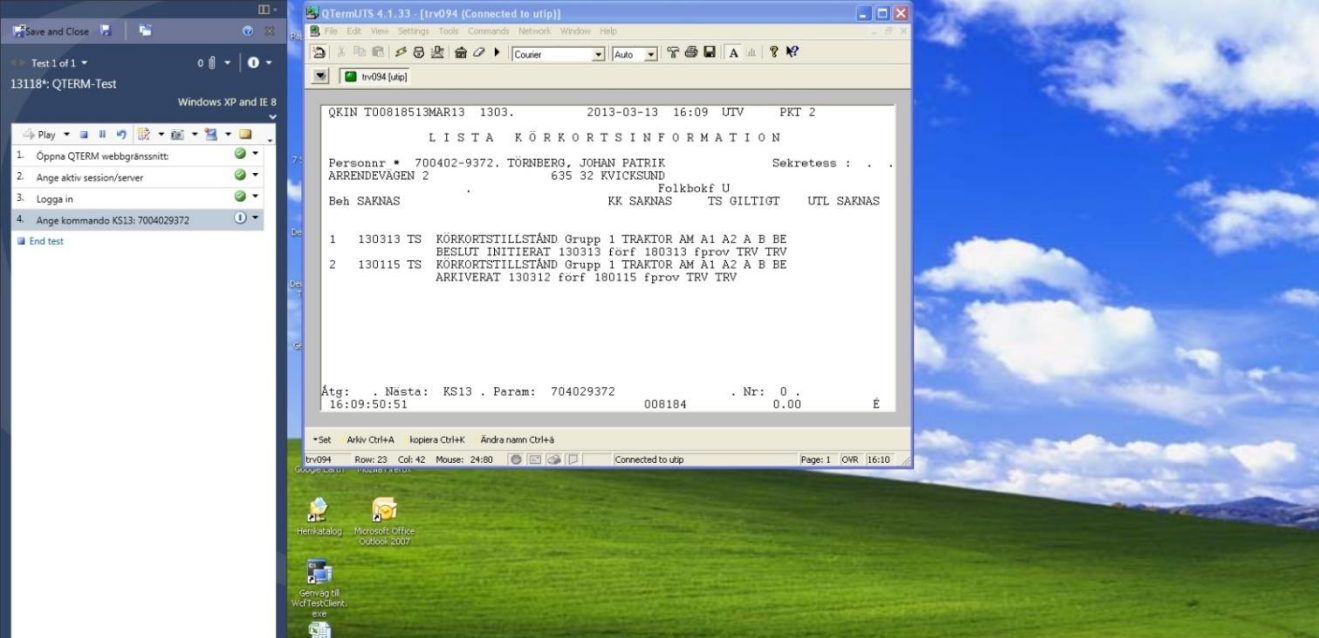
Save and Close

Test 1 of 1
13118*: QTERM-Test
Windows XP and IE 8

Play

1. Öppna QTERM webbgränssnitt
2. Ange aktiv session/server
3. Logga in
4. Ange kommando KS13: 7004029372
End test

QTermUTS 4.1.33 - [trv094 (Connected to utip)]
File Edit View Settings Tools Commands Network Window Help
Courier Auto
trv094 [utip]

QKIN T00818513MAR13 1303. 2013-03-13 16:09 UTV PKT 2

L I S T A K Ö R K O R T S I N F O R M A T I O N

Personnr * 700402-9372. TÖRNBERG, JOHAN PATRIK Sekretess : . .
ARRENDEVÄGEN 2 635 32 KVICKSUND
. Folkbokf U
Beh SAKNAS KK SAKNAS TS GILTIGT UTL SAKNAS

1 130313 TS KÖRKORTSTILLSTÅND Grupp 1 TRAKTOR AM A1 A2 A B BE
BESLUT INITIERAT 130313 förf 180313 fprov TRV TRV
2 130115 TS KÖRKORTSTILLSTÅND Grupp 1 TRAKTOR AM A1 A2 A B BE
ARKIVERAT 130312 förf 180115 fprov TRV TRV

Åtg: . Nästa: KS13 . Param: 704029372 . Nr: 0 .
16:09:50:51 008184 0.00 É

Set Arkiv Ctrl+A kopiera Ctrl+K Ändra namn Ctrl+ä

trv094 Row: 23 Col: 42 Mouse: 24:80 Connected to utip Page: 1 OVR 16:10

Hemkatalog
Microsoft Office Outlook 2007
Genväg till WcfTestClient.exe